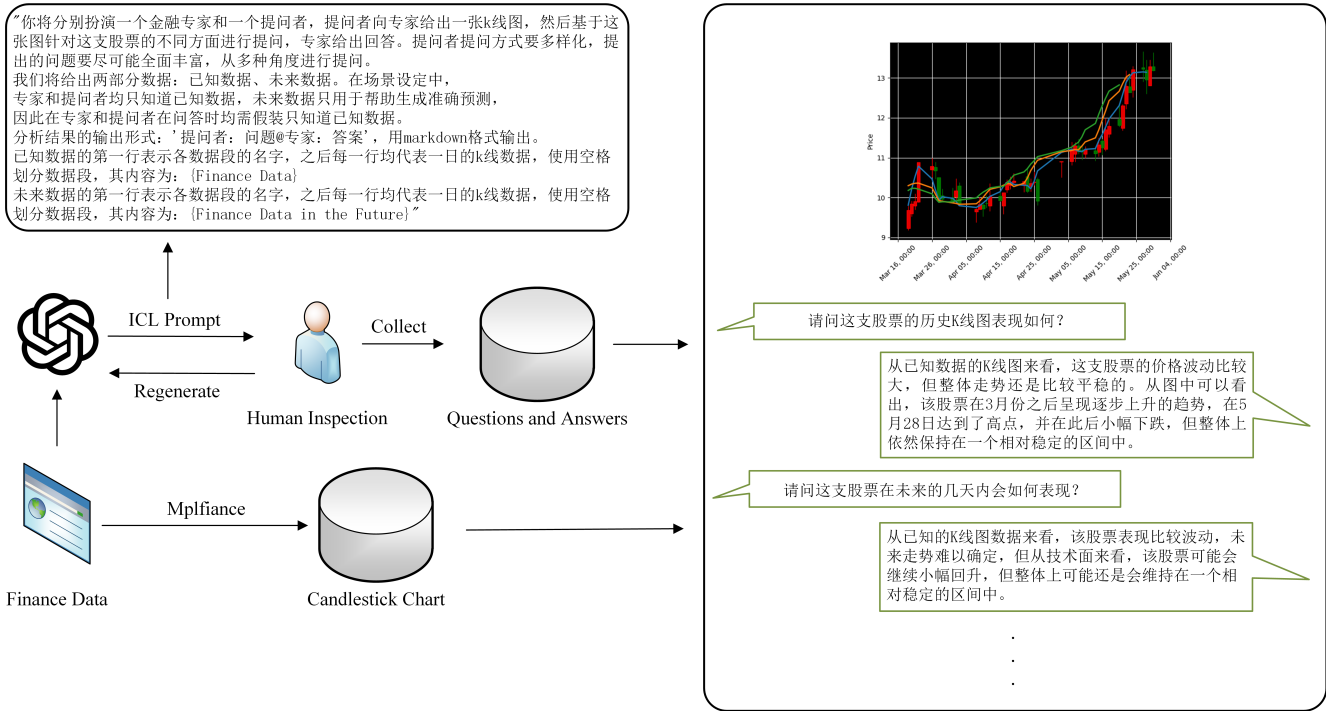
"你将分别扮演一个金融专家和一个提问者，提问者向专家给出一张k线图，然后基于这张图针对这支股票的不同方面进行提问，专家给出回答。提问者提问方式要多样化，提出的问题要尽可能全面丰富，从多种角度进行提问。
我们将给出两部分数据：已知数据、未来数据。在场景设定中，
专家和提问者均只知道已知数据，未来数据只用于帮助生成准确预测，
因此在专家和提问者在问答时均需假装只知道已知数据。
分析结果的输出形式：'提问者：问题@专家：答案'，用markdown格式输出。
已知数据的第一行表示各数据段的名字，之后每一行均代表一日的k线数据，使用空格划分数据段，其内容为：{Finance Data}
未来数据的第一行表示各数据段的名字，之后每一行均代表一日的k线数据，使用空格划分数据段，其内容为：{Finance Data in the Future}"

ICL Prompt
Regenerate
Human Inspection
Collect
Questions and Answers
Mplfiance
Finance Data
Candlestick Chart

Price
13
12
11
10
9
Mar 16, 00:00
Mar 26, 00:00
Apr 05, 00:00
Apr 15, 00:00
Apr 25, 00:00
May 05, 00:00
May 15, 00:00
May 25, 00:00
Jun 04, 00:00

请问这支股票的历史K线图表现如何？

从已知数据的K线图来看，这支股票的价格波动比较大，但整体走势还是比较平稳的。从图中可以看出，该股票在3月份之后呈现逐步上升的趋势，在5月28日达到了高点，并在此后小幅下跌，但整体上依然保持在一个相对稳定的区间中。

请问这支股票在未来的几天内会如何表现？

从已知的K线图数据来看，该股票表现比较波动，未来走势难以确定，但从技术面来看，该股票可能会继续小幅回升，但整体上可能还是会维持在一个相对稳定的区间中。

.
.
.